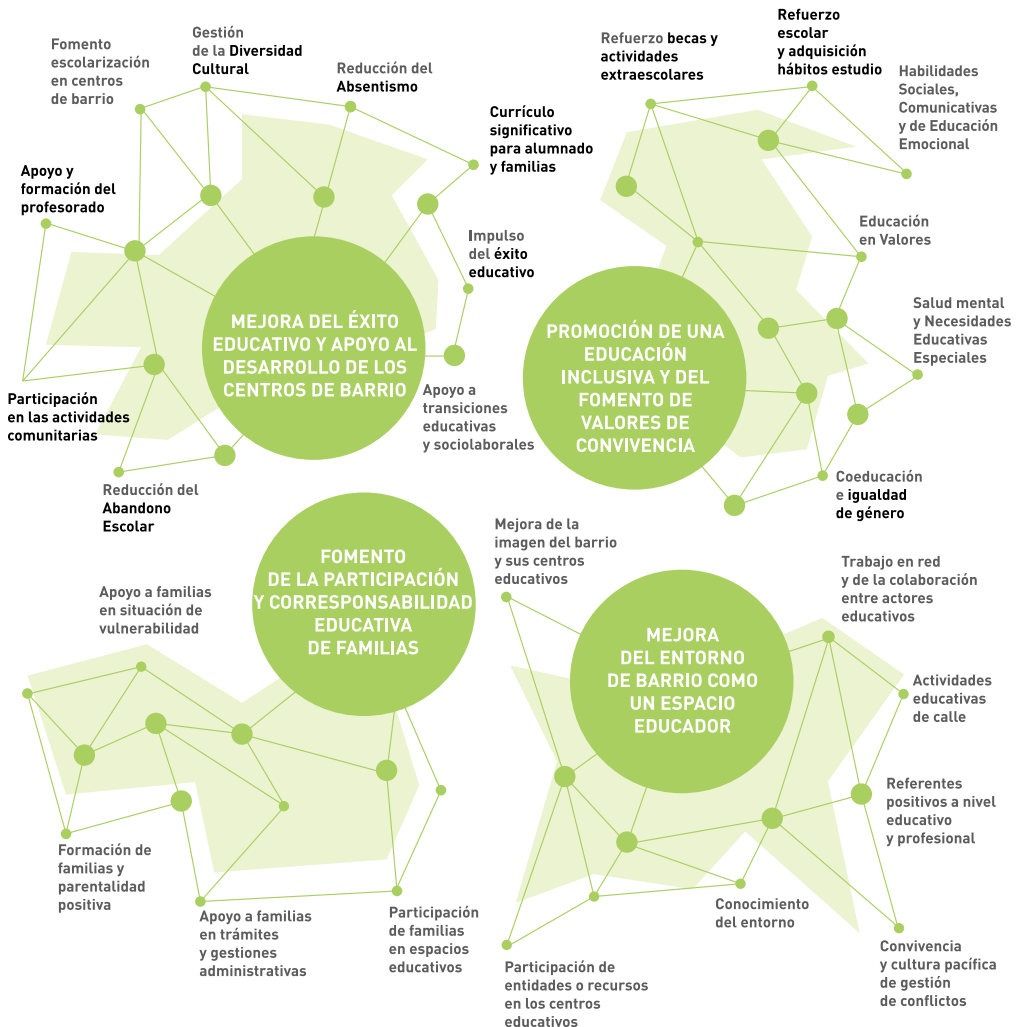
Fomento escolarización en centros de barrio

Gestión de la Diversidad Cultural

Reducción del Absentismo

Currículo significativo para alumnado y familias

Apoyo y formación del profesorado

Impulso del éxito educativo

MEJORA DEL ÉXITO EDUCATIVO Y APOYO AL DESARROLLO DE LOS CENTROS DE BARRIO

Participación en las actividades comunitarias

Apoyo a transiciones educativas y sociolaborales

Reducción del Abandono Escolar

Refuerzo becas y actividades extraescolares

Refuerzo escolar y adquisición hábitos estudio

Habilidades Sociales, Comunicativas y de Educación Emocional

Educación en Valores

PROMOCIÓN DE UNA EDUCACIÓN INCLUSIVA Y DEL FOMENTO DE VALORES DE CONVIVENCIA

Salud mental y Necesidades Educativas Especiales

Coeducación e igualdad de género

FOMENTO DE LA PARTICIPACIÓN Y CORRESPONSABILIDAD EDUCATIVA DE FAMILIAS

Apoyo a familias en situación de vulnerabilidad

Formación de familias y parentalidad positiva

Apoyo a familias en trámites y gestiones administrativas

Participación de familias en espacios educativos

Mejora de la imagen del barrio y sus centros educativos

Trabajo en red y de la colaboración entre actores educativos

MEJORA DEL ENTORNO DE BARRIO COMO UN ESPACIO EDUCADOR

Actividades educativas de calle

Referentes positivos a nivel educativo y profesional

Conocimiento del entorno

Participación de entidades o recursos en los centros educativos

Convivencia y cultura pacífica de gestión de conflictos